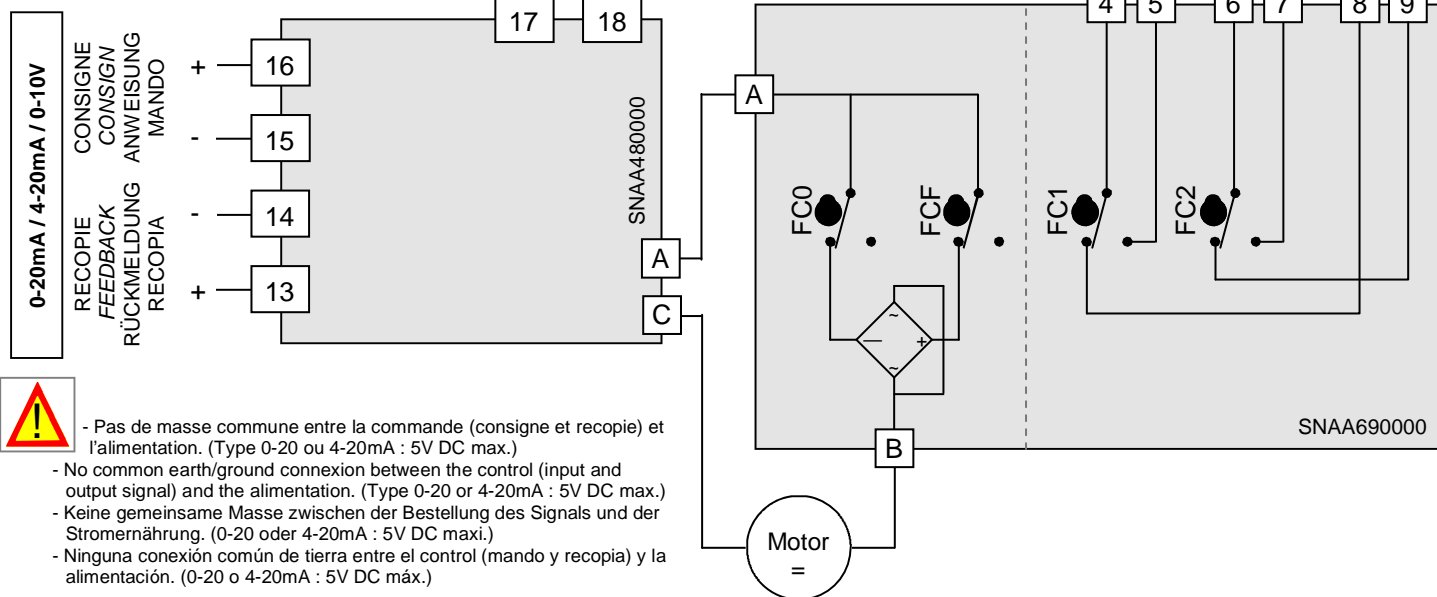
0-20mA / 4-20mA / 0-10V

CONSIGNE
*CONSIGN*
ANWEISUNG
MANDO

RECOPIE
*FEEDBACK*
RÜCKMELDUNG
RECOPIA

+ 16
- 15
- 14
+ 13

17 18

SNAA480000

A
C

A

FC0 FCF FC1 FC2

4 5 6 7 8 9

~
—
+
~

B

SNAA690000

Motor
=

!

- Pas de masse commune entre la commande (consigne et recopie) et l'alimentation. (Type 0-20 ou 4-20mA : 5V DC max.)
- No common earth/ground connexion between the control (input and output signal) and the alimentation. (Type 0-20 or 4-20mA : 5V DC max.)
- Keine gemeinsame Masse zwischen der Bestellung des Signals und der Stromernährung. (0-20 oder 4-20mA : 5V DC maxi.)
- Ninguna conexión común de tierra entre el control (mando y recopia) y la alimentación. (0-20 o 4-20mA : 5V DC máx.)